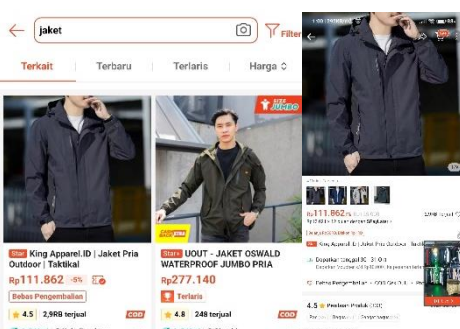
jaket

Filter

Terkait

Terbaru

Terlaris

Harga

Star King Apparel.ID | Jaket Pria Outdoor | Taktikal

Rp111.862 -5%

Bebas Pengembalian

4.5 2,9RB terjual COD

Star UOUT - JAKET OSWALD WATERPROOF JUMBO PRIA

Rp277.140

Terlaris

4.8 248 terjual COD

Rp111.862

King Apparel.ID | Jaket Pria Outdoor Taktikal

4.5